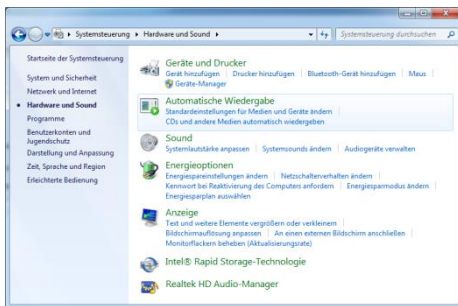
Systemsteuerung ▸ Hardware und Sound ▸
Systemsteuerung durchsuchen

Startseite der Systemsteuerung
System und Sicherheit
Netzwerk und Internet
Hardware und Sound
Programme
Benutzerkonten und Jugendschutz
Darstellung und Anpassung
Zeit, Sprache und Region
Erleichterte Bedienung

Geräte und Drucker
Gerät hinzufügen | Drucker hinzufügen | Bluetooth-Gerät hinzufügen | Maus | Geräte-Manager

Automatische Wiedergabe
Standardeinstellungen für Medien und Geräte ändern | CDs und andere Medien automatisch wiedergeben

Sound
Systemlautstärke anpassen | Systemsounds ändern | Audiogeräte verwalten

Energieoptionen
Energiespareinstellungen ändern | Netzschalterverhalten ändern | Kennwort bei Reaktivierung des Computers anfordern | Energiesparmodus ändern | Energiesparplan auswählen

Anzeige
Text und weitere Elemente vergrößern oder verkleinern | Bildschirmauflösung anpassen | An einen externen Bildschirm anschließen | Monitorflackern beheben (Aktualisierungsrate)

Intel® Rapid Storage-Technologie

Realtek HD Audio-Manager